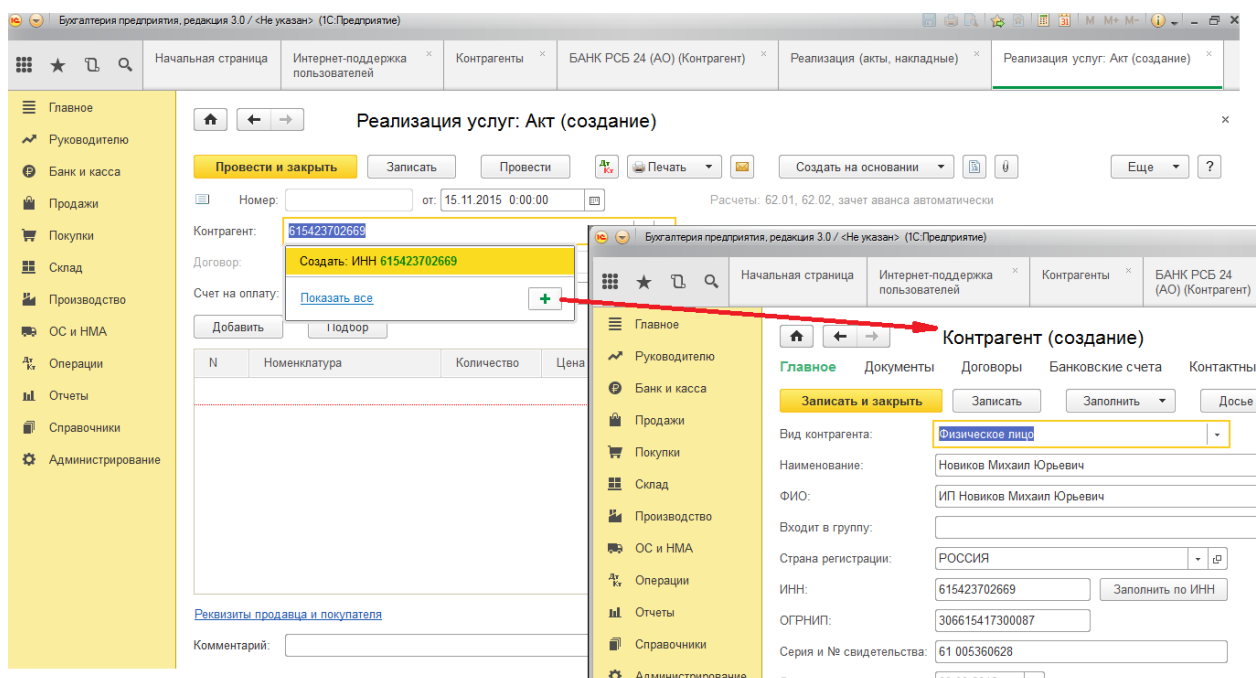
Бухгалтерия предприятия, редакция 3.0 / <Не указан> (1С:Предприятие)

Начальная страница | Интернет-поддержка пользователей | Контрагенты | БАНК РСБ 24 (АО) (Контрагент) | Реализация (акты, накладные) | Реализация услуг: Акт (создание)

Главное
Руководителю
Банк и касса
Продажи
Покупки
Склад
Производство
ОС и НМА
Операции
Отчеты
Справочники
Администрирование

Реализация услуг: Акт (создание)

Провести и закрыть | Записать | Провести | Печать | Создать на основании | Еще | ?

Номер: от: 15.11.2015 0:00:00 Расчеты: 62.01, 62.02, зачет аванса автоматически

Контрагент: 615423702669
Договор:
Счет на оплату:

Создать: ИНН 615423702669
Показать все

Добавить | Подбор

| N | Номенклатура | Количество | Цена |
|---|---|---|---|

Реквизиты продавца и покупателя
Комментарий:

Бухгалтерия предприятия, редакция 3.0 / <Не указан> (1С:Предприятие)

Начальная страница | Интернет-поддержка пользователей | Контрагенты | БАНК РСБ 24 (АО) (Контрагент)

Главное
Руководителю
Банк и касса
Продажи
Покупки
Склад
Производство
ОС и НМА
Операции
Отчеты
Справочники
Администрирование

Контрагент (создание)

Главное | Документы | Договоры | Банковские счета | Контактны

Записать и закрыть | Записать | Заполнить | Досье

Вид контрагента: Физическое лицо
Наименование: Новиков Михаил Юрьевич
ФИО: ИП Новиков Михаил Юрьевич
Входит в группу:
Страна регистрации: РОССИЯ
ИНН: 615423702669 Заполнить по ИНН
ОГРНИП: 306615417300087
Серия и № свидетельства: 61 005360628